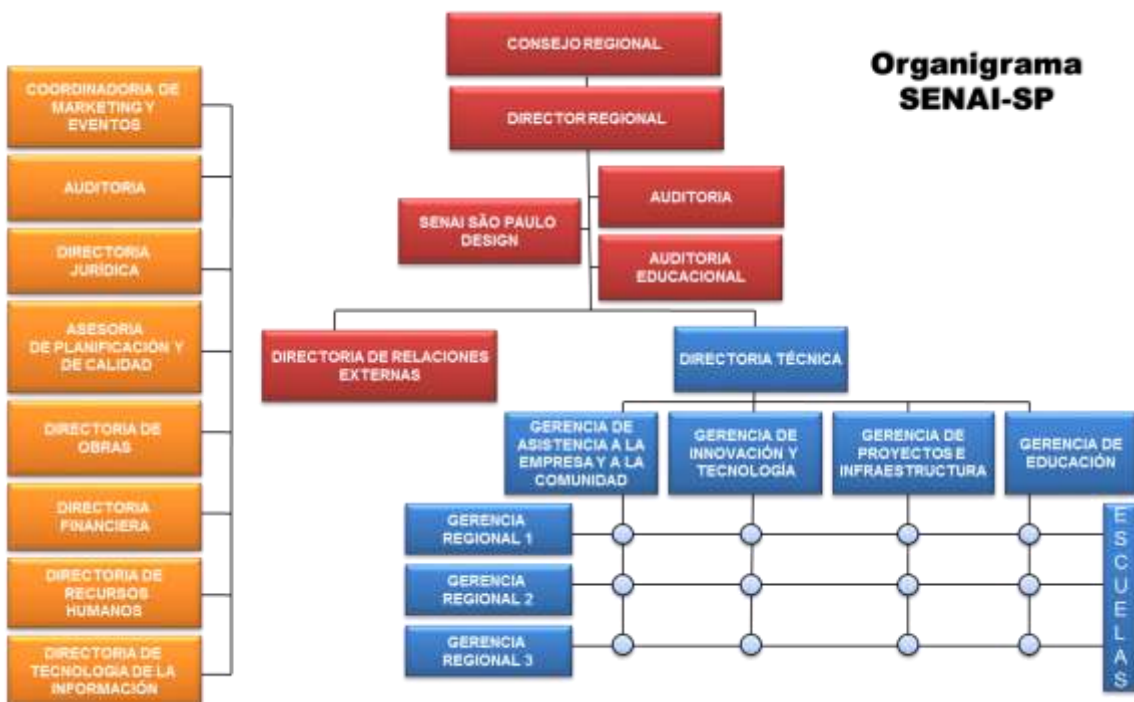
Organigrama SENAI-SP

CONSEJO REGIONAL

DIRECTOR REGIONAL

SENAI SÃO PAULO DESIGN

AUDITORIA

AUDITORIA EDUCACIONAL

DIRECTORIA DE RELACIONES EXTERNAS

DIRECTORIA TÉCNICA

GERENCIA DE ASISTENCIA A LA EMPRESA Y A LA COMUNIDAD

GERENCIA DE INNOVACIÓN Y TECNOLOGÍA

GERENCIA DE PROYECTOS E INFRAESTRUCTURA

GERENCIA DE EDUCACIÓN

GERENCIA REGIONAL 1

GERENCIA REGIONAL 2

GERENCIA REGIONAL 3

ESCUELAS

COORDINADORIA DE MARKETING Y EVENTOS

AUDITORIA

DIRECTORIA JURÍDICA

ASESORIA DE PLANIFICACIÓN Y DE CALIDAD

DIRECTORIA DE OBRAS

DIRECTORIA FINANCIERA

DIRECTORIA DE RECURSOS HUMANOS

DIRECTORIA DE TECNOLOGÍA DE LA INFORMACIÓN